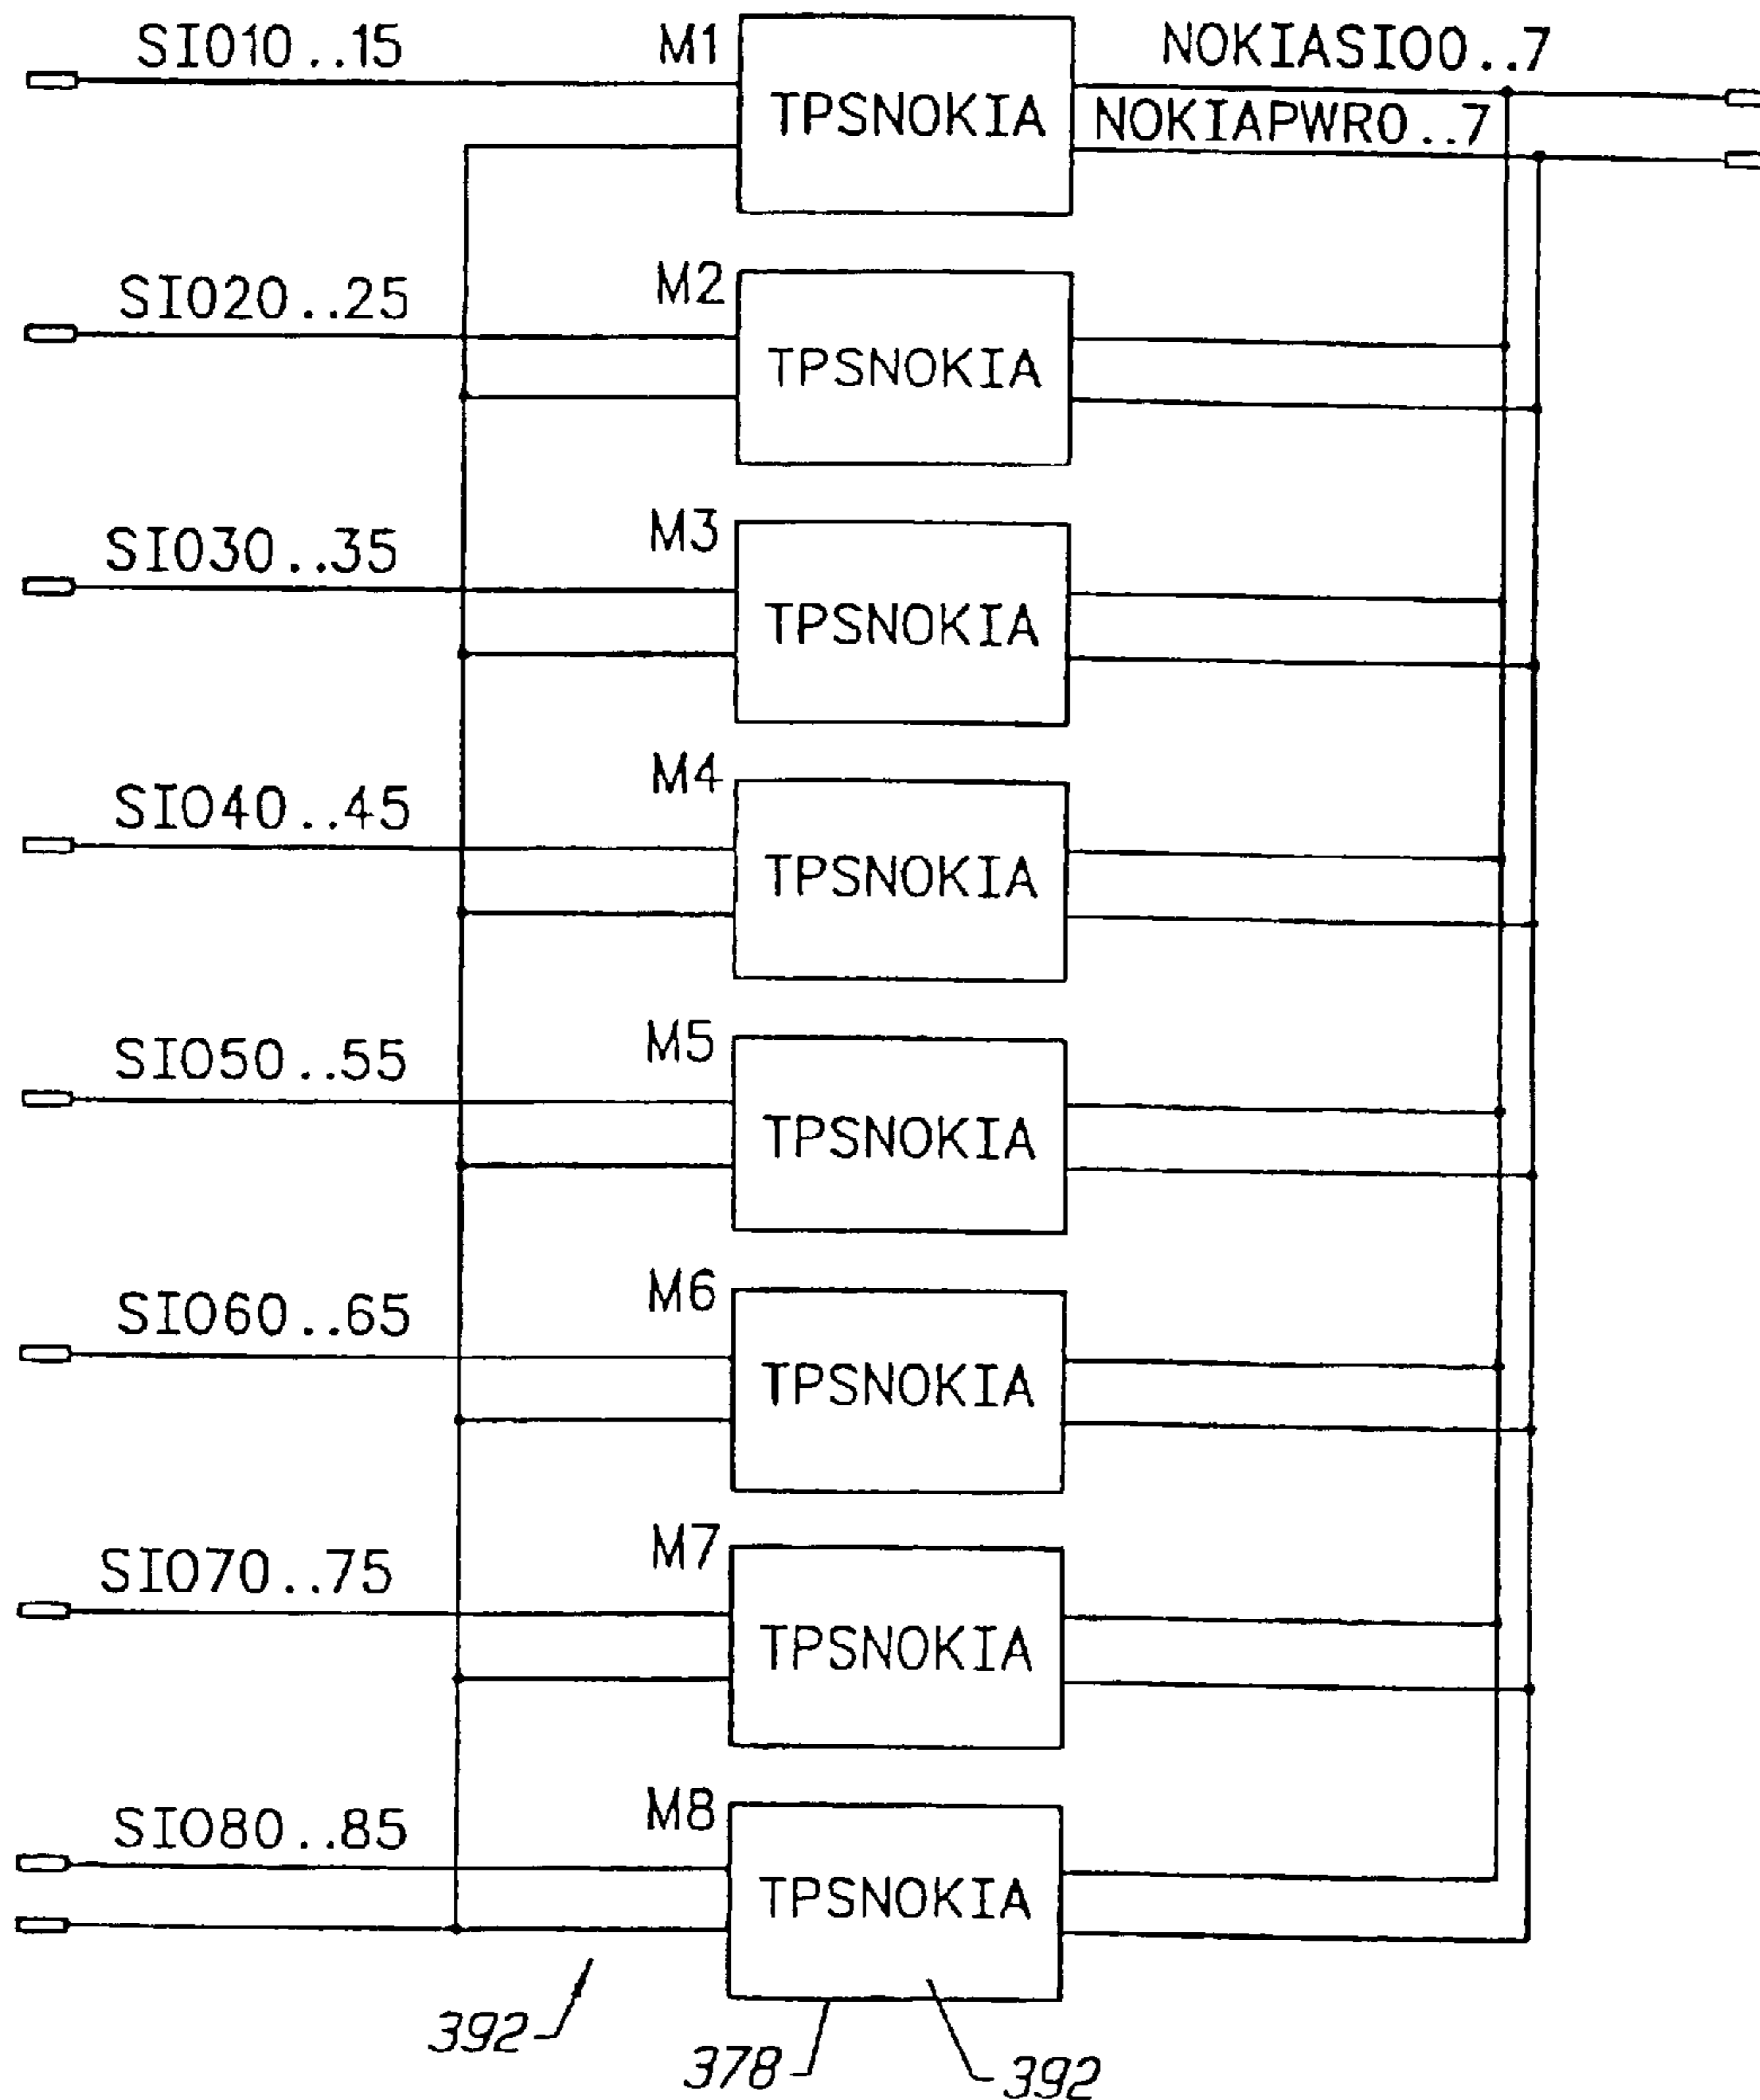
SIO10..15
M1
TPSNOKIA
NOKIASIO0..7
NOKIAPWR0..7
SIO20..25
M2
TPSNOKIA
SIO30..35
M3
TPSNOKIA
SIO40..45
M4
TPSNOKIA
SIO50..55
M5
TPSNOKIA
SIO60..65
M6
TPSNOKIA
SIO70..75
M7
TPSNOKIA
SIO80..85
M8
TPSNOKIA
392
378
392